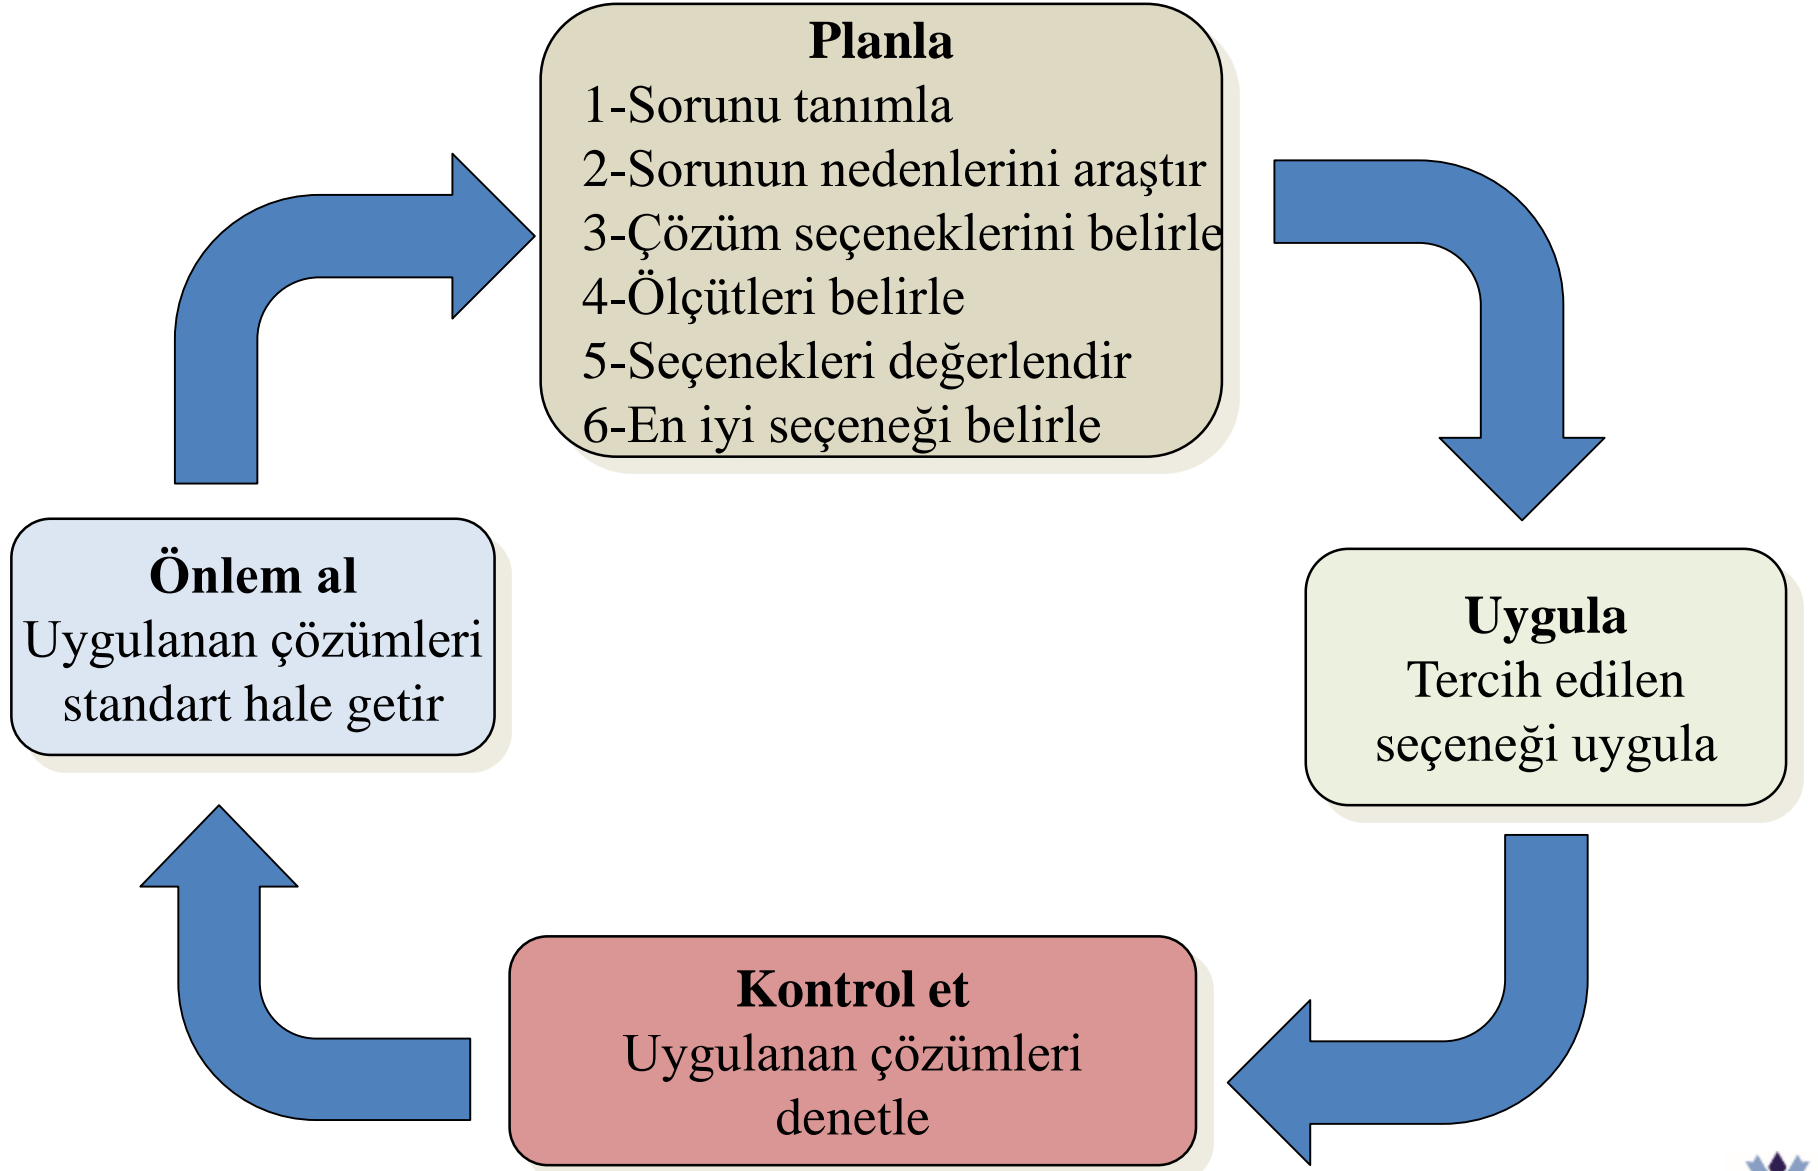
Planla
1-Sorunu tanımla
2-Sorunun nedenlerini araştır
3-Çözüm seçeneklerini belirle
4-Ölçütleri belirle
5-Seçenekleri değerlendir
6-En iyi seçeneği belirle

Uygula
Tercih edilen seçeneği uygula

Kontrol et
Uygulanan çözümleri denetle

Önlem al
Uygulanan çözümleri standart hale getir